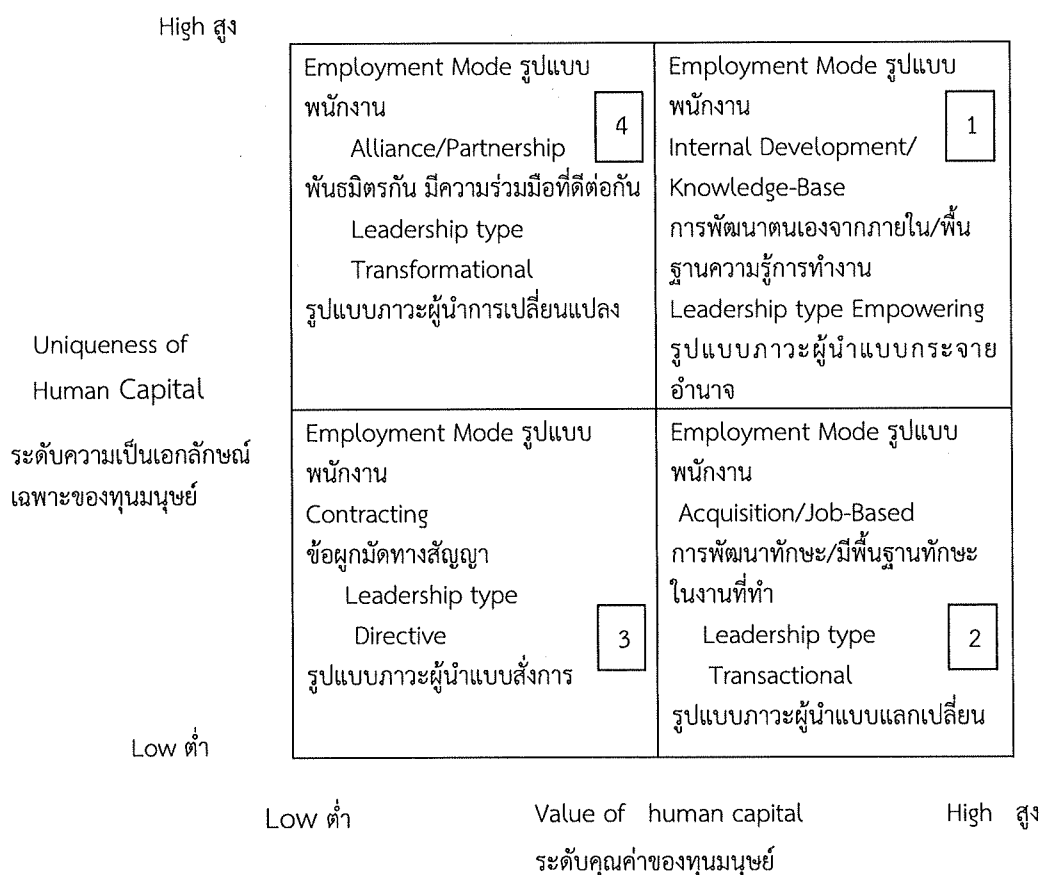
High สูง

| Employment Mode รูปแบบพนักงาน 4 Alliance/Partnership พันธมิตรกัน มีความร่วมมือที่ดีต่อกัน Leadership type Transformational รูปแบบภาวะผู้นำการเปลี่ยนแปลง | Employment Mode รูปแบบพนักงาน 1 Internal Development/ Knowledge-Base การพัฒนาตนเองจากภายใน/พื้นฐานความรู้การทำงาน Leadership type Empowering รูปแบบภาวะผู้นำแบบกระจายอำนาจ |
|---|---|
| Employment Mode รูปแบบพนักงาน Contracting ข้อผูกมัดทางสัญญา Leadership type Directive 3 รูปแบบภาวะผู้นำแบบสั่งการ | Employment Mode รูปแบบพนักงาน Acquisition/Job-Based การพัฒนาทักษะ/มีพื้นฐานทักษะในงานที่ทำ Leadership type 2 Transactional รูปแบบภาวะผู้นำแบบแลกเปลี่ยน |

Uniqueness of Human Capital

ระดับความเป็นเอกลักษณ์เฉพาะของทุนมนุษย์

Low ต่ำ

Low ต่ำ

Value of human capital

ระดับคุณค่าของทุนมนุษย์

High สูง